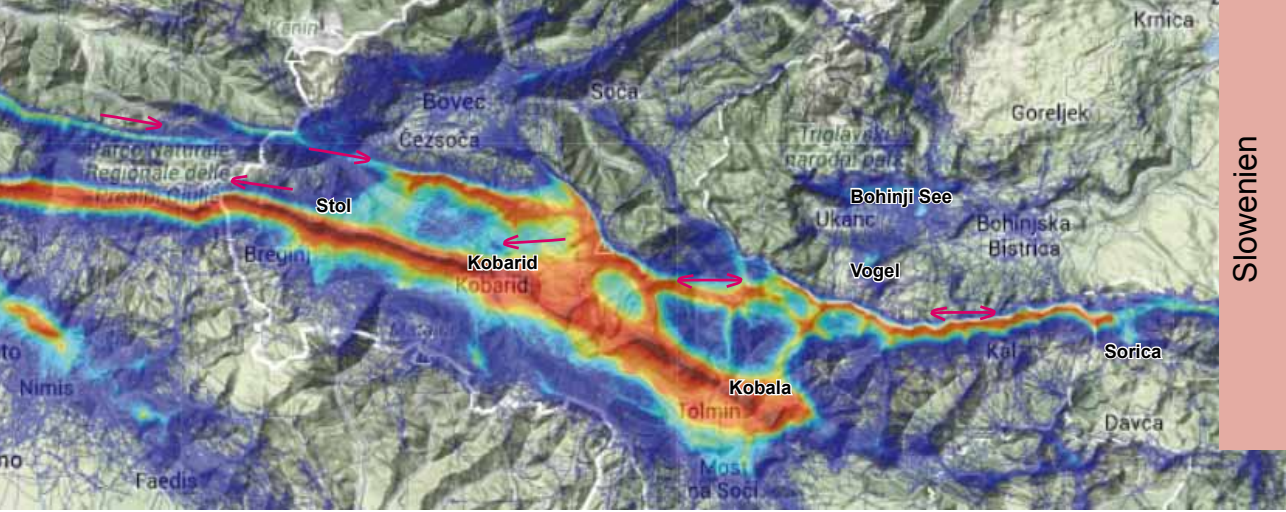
Kanin
Krnica
Bovec
Soča
Goreljek
Čezsoča
Triglavski narodni park
Parco Naturale Regionale delle Prealpi Giulie
Stol
Bohinji See
Ukanc
Bohinjska Bistrica
Breginj
Kobarid
Kobarid
Vogel
Slowenien
to
Nimis
Kal
Sorica
Kobala
Tolmin
Davča
no
Faedis
Most na Soči